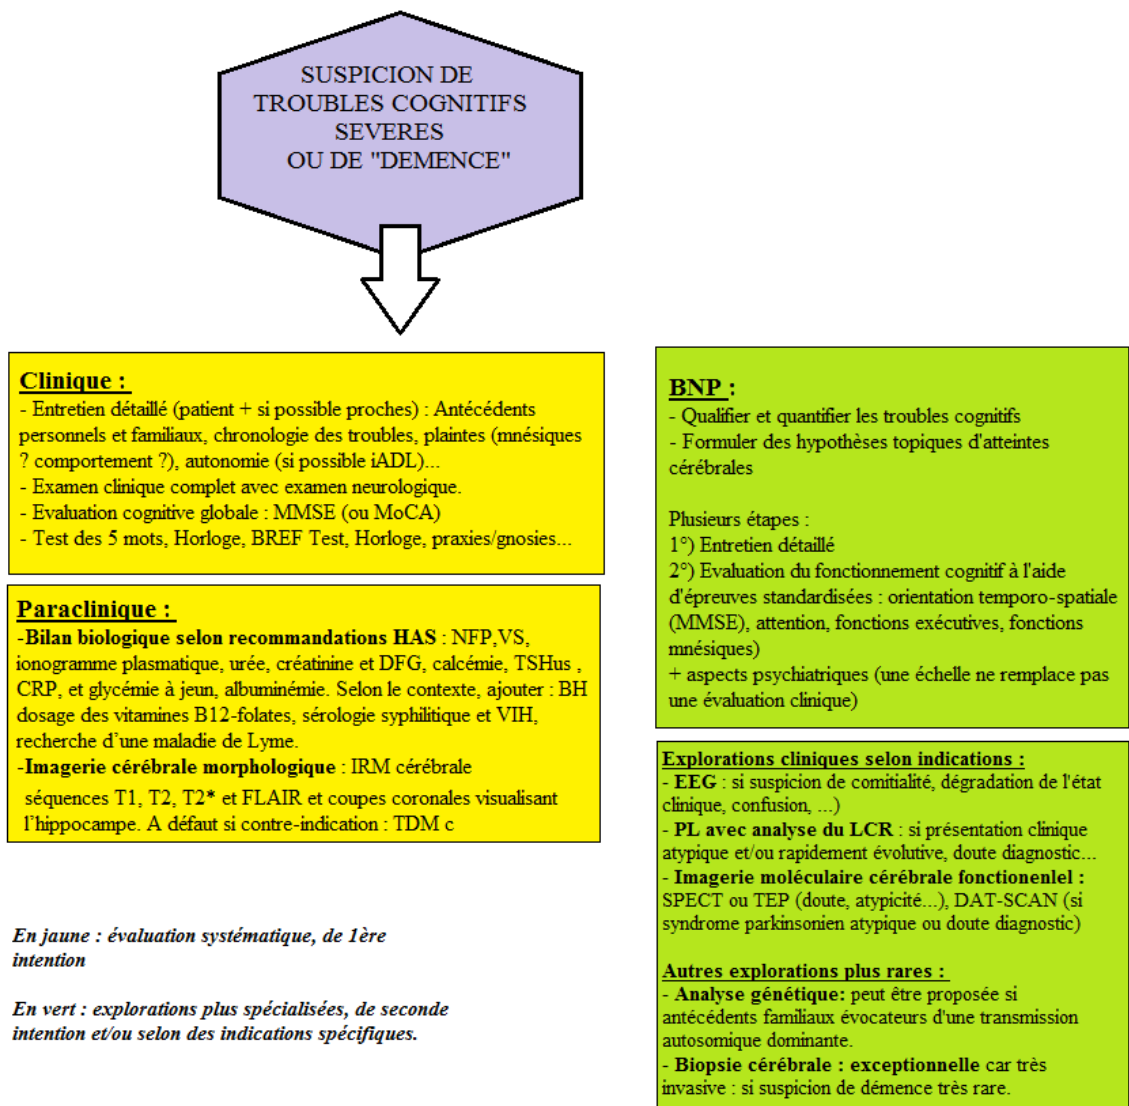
SUSPICION DE TROUBLES COGNITIFS SEVERES OU DE "DEMENCE"

Clinique :
- Entretien détaillé (patient + si possible proches) : Antécédents personnels et familiaux, chronologie des troubles, plaintes (mnésiques ? comportement ?), autonomie (si possible iADL)...
- Examen clinique complet avec examen neurologique.
- Evaluation cognitive globale : MMSE (ou MoCA)
- Test des 5 mots, Horloge, BREF Test, Horloge, praxies/gnosies...

Paraclinique :
-Bilan biologique selon recommandations HAS : NFP,VS, ionogramme plasmatique, urée, créatinine et DFG, calcémie, TSHus , CRP, et glycémie à jeun, albuminémie. Selon le contexte, ajouter : BH dosage des vitamines B12-folates, sérologie syphilitique et VIH, recherche d'une maladie de Lyme.
-Imagerie cérébrale morphologique : IRM cérébrale séquences T1, T2, T2* et FLAIR et coupes coronales visualisant l'hippocampe. A défaut si contre-indication : TDM c

En jaune : évaluation systématique, de 1ère intention

En vert : explorations plus spécialisées, de seconde intention et/ou selon des indications spécifiques.

BNP :
- Qualifier et quantifier les troubles cognitifs
- Formuler des hypothèses topiques d'atteintes cérébrales

Plusieurs étapes :
1°) Entretien détaillé
2°) Evaluation du fonctionnement cognitif à l'aide d'épreuves standardisées : orientation temporo-spatiale (MMSE), attention, fonctions exécutives, fonctions mnésiques)
+ aspects psychiatriques (une échelle ne remplace pas une évaluation clinique)

Explorations cliniques selon indications :
- EEG : si suspicion de comitialité, dégradation de l'état clinique, confusion, ...)
- PL avec analyse du LCR : si présentation clinique atypique et/ou rapidement évolutive, doute diagnostic...
- Imagerie moléculaire cérébrale fonctionenlel : SPECT ou TEP (doute, atypicité...), DAT-SCAN (si syndrome parkinsonien atypique ou doute diagnostic)

Autres explorations plus rares :
- Analyse génétique: peut être proposée si antécédents familiaux évocateurs d'une transmission autosomique dominante.
- Biopsie cérébrale : exceptionnelle car très invasive : si suspicion de démence très rare.